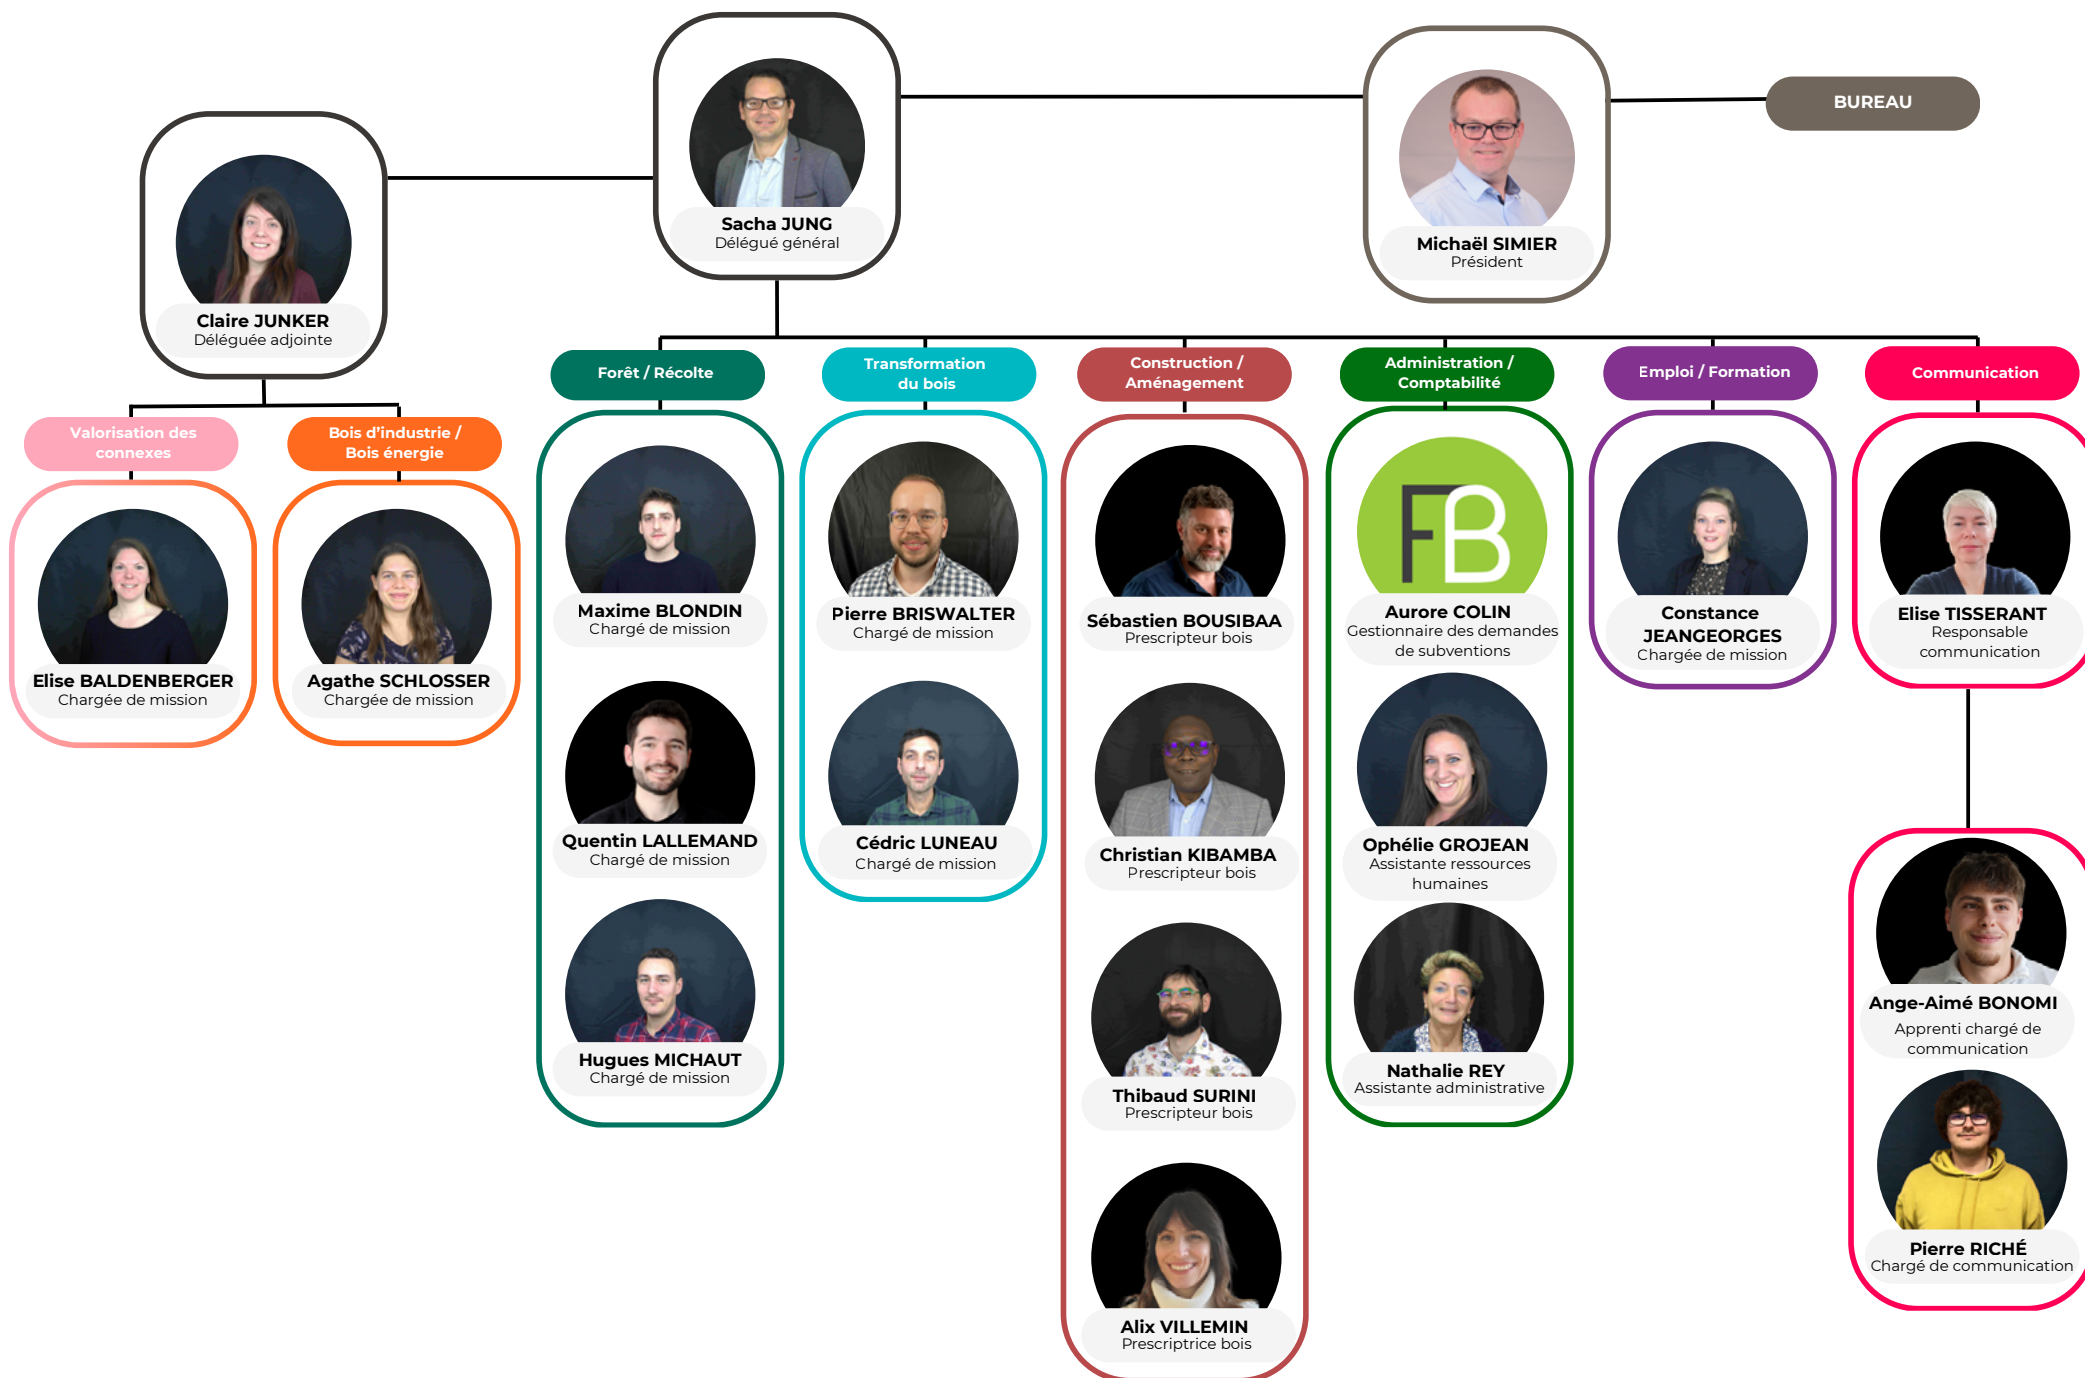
Sacha JUNG
Délégué général

Michaël SIMIER
Président

BUREAU

Claire JUNKER
Déléguée adjointe

Valorisation des connexes

Elise BALDENBERGER
Chargée de mission

Bois d'industrie / Bois énergie

Agathe SCHLOSSER
Chargée de mission

Forêt / Récolte

Maxime BLONDIN
Chargé de mission

Quentin LALLEMAND
Chargé de mission

Hugues MICHAUT
Chargé de mission

Transformation du bois

Pierre BRISWALTER
Chargé de mission

Cédric LUNEAU
Chargé de mission

Construction / Aménagement

Sébastien BOUSIBAA
Prescripteur bois

Christian KIBAMBA
Prescripteur bois

Thibaud SURINI
Prescripteur bois

Alix VILLEMIN
Prescriptrice bois

Administration / Comptabilité

FB

Aurore COLIN
Gestionnaire des demandes de subventions

Ophélie GROJEAN
Assistante ressources humaines

Nathalie REY
Assistante administrative

Emploi / Formation

Constance JEANGEORGES
Chargée de mission

Communication

Elise TISSERANT
Responsable communication

Ange-Aimé BONOMI
Apprenti chargé de communication

Pierre RICHÉ
Chargé de communication